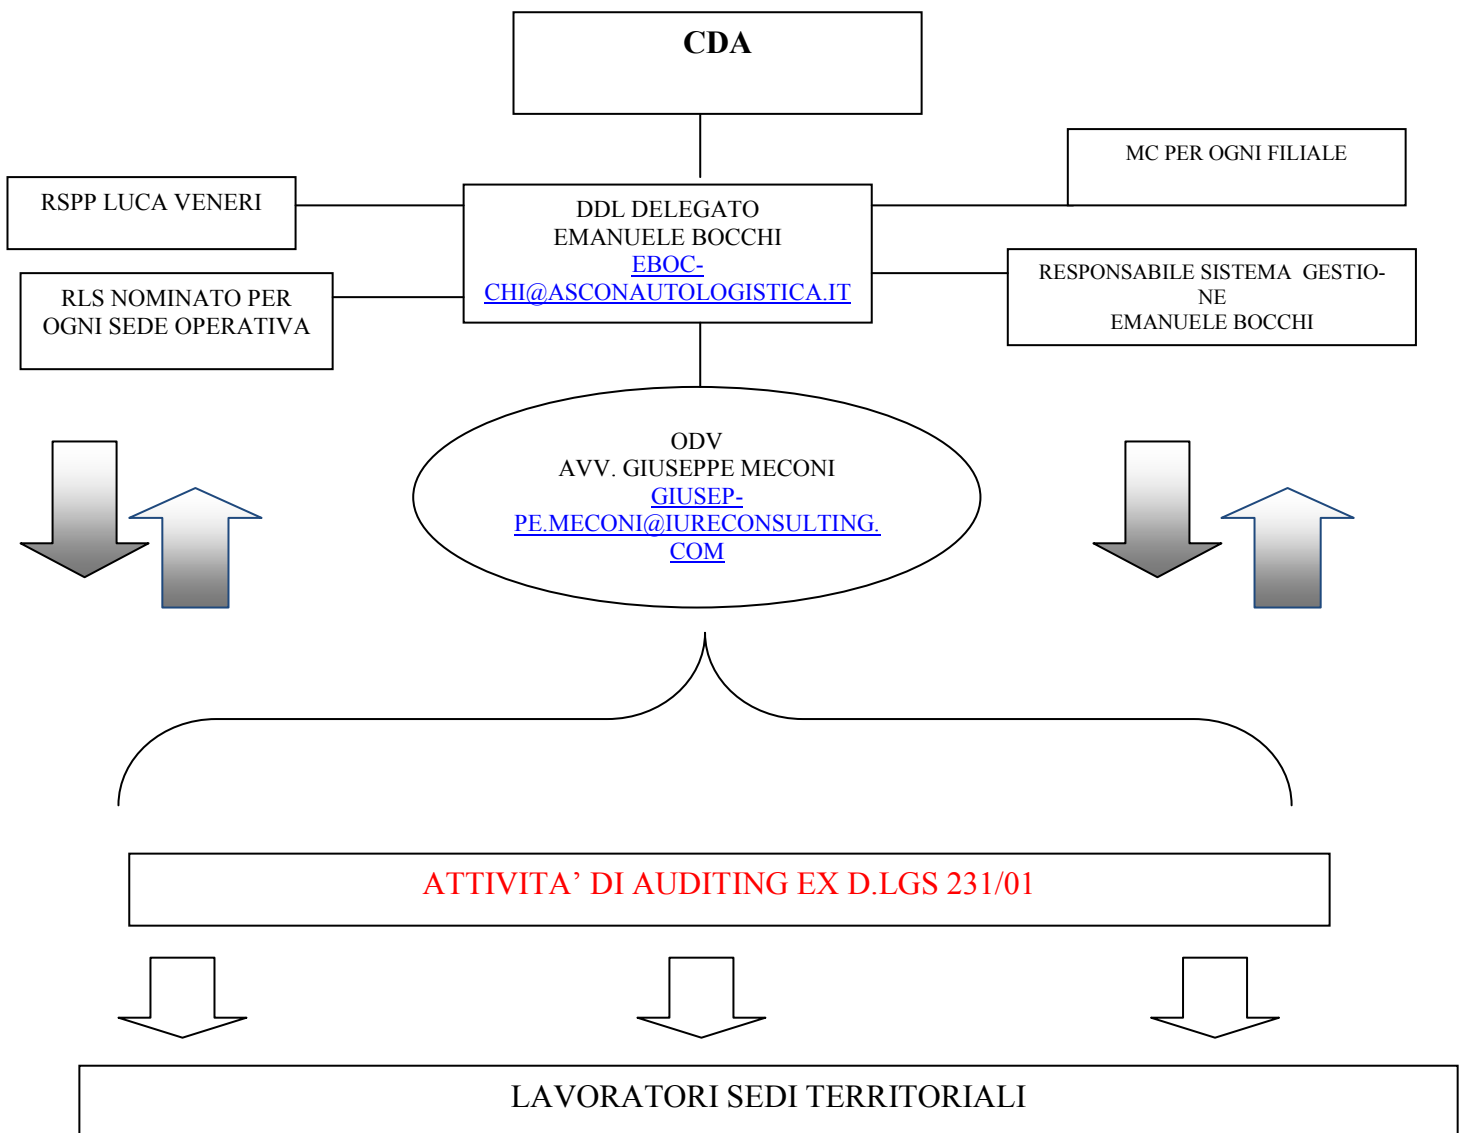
CDA

RSPP LUCA VENERI

DDL DELEGATO
EMANUELE BOCCHI
EBOCCHI@ASCONAUTOLOGISTICA.IT

MC PER OGNI FILIALE

RLS NOMINATO PER OGNI SEDE OPERATIVA

RESPONSABILE SISTEMA GESTIONE
EMANUELE BOCCHI

ODV
AVV. GIUSEPPE MECONI
GIUSEPPE.MECONI@IURECONSULTING.COM

ATTIVITA' DI AUDITING EX D.LGS 231/01

LAVORATORI SEDI TERRITORIALI